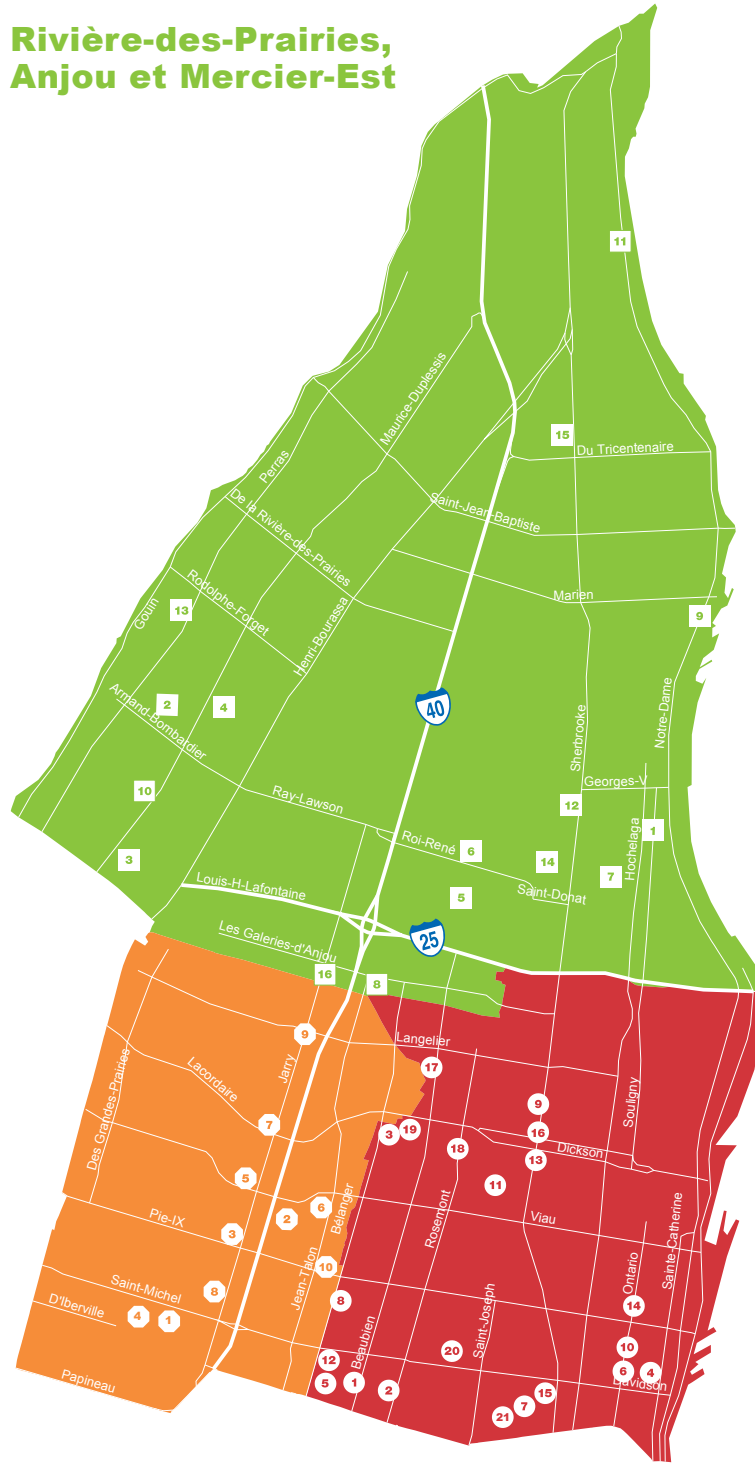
Rivière-des-Prairies, Anjou et Mercier-Est

11
15
Du Tricentenaire
Maurice-Duplessis
Perras
Saint-Jean-Baptiste
De la Rivière-des-Prairies
Marien
9
Gouin
Rodolphe-Forget
13
Henri-Bourassa
40
2
4
Armand-Bombardier
Sherbrooke
Notre-Dame
Georges-V
10
Ray-Lawson
12
1
Roi-René
6
3
14
Hochelaga
7
Saint-Donat
Louis-H-Lafontaine
5
Les Galeries-d'Anjou
25
16
8
9
Langelier
Des Grandes-Prairies
Lacordaire
Jarry
17
9
7
3
19
18
16
Souligny
Dickson
13
5
11
6
2
Bélanger
Pie-IX
3
Rosemont
Viau
Sainte-Catherine
Jean-Talon
10
Ontario
Saint-Michel
8
Saint-Joseph
8
14
D'Iberville
4
1
10
Beaubien
20
6
4
12
Davidson
Papineau
5
1
2
15
7
21